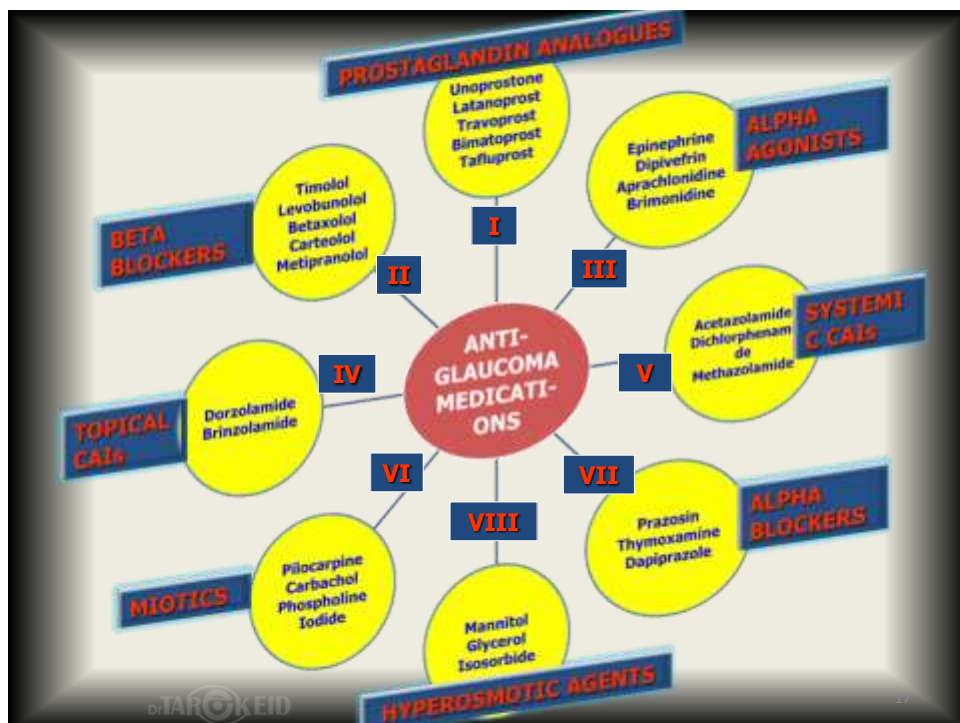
PROSTAGLANDIN ANALOGUES

Unoprostone
Latanoprost
Travoprost
Bimatoprost
Tafluprost

I

ALPHA AGONISTS

Epinephrine
Dipivefrin
Apraclonidine
Brimonidine

III

BETA BLOCKERS

Timolol
Levobunolol
Betaxolol
Carteolol
Metipranolol

II

ANTI-GLAUCOMA MEDICATI-ONS

SYSTEMI C CAIs

Acetazolamide
Dichlorphenam de
Methazolamide

V

TOPICAL CAIs

Dorzolamide
Brinzolamide

IV

VI

VII

ALPHA BLOCKERS

Prazosin
Thymoxamine
Dapiprazole

VIII

MIOTICS

Pilocarpine
Carbachol
Phospholine
Iodide

Mannitol
Glycerol
Isosorbide

HYPEROSMOTIC AGENTS

Dr TAREK EID

17